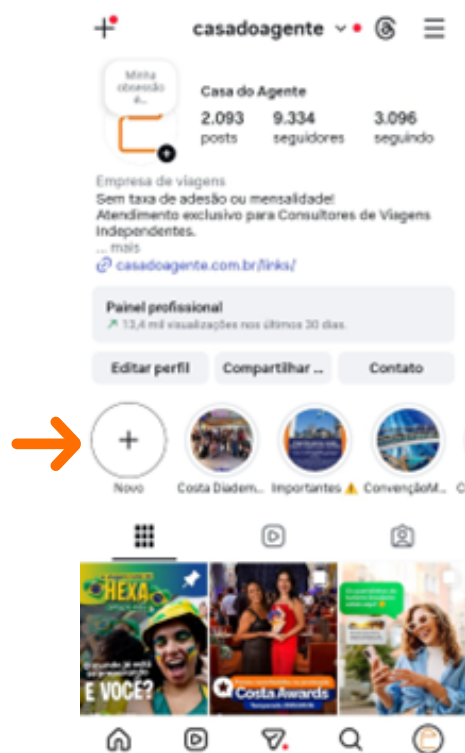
casadoagente

Minha obsessão é...

Casa do Agente

2.093 posts | 9.334 seguidores | 3.096 seguindo

Empresa de viagens
Sem taxa de adesão ou mensalidade!
Atendimento exclusivo para Consultores de Viagens Independentes.
... mais
casadoagente.com.br/links/

Painel profissional
13,4 mil visualizações nos últimos 30 dias.

Editar perfil | Compartilhar ... | Contato

Novo | Costa Diadem... | Importantes ⚠️ | ConvençãoM... | C

HEXA

E VOCÊ?

Costa Awards

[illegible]